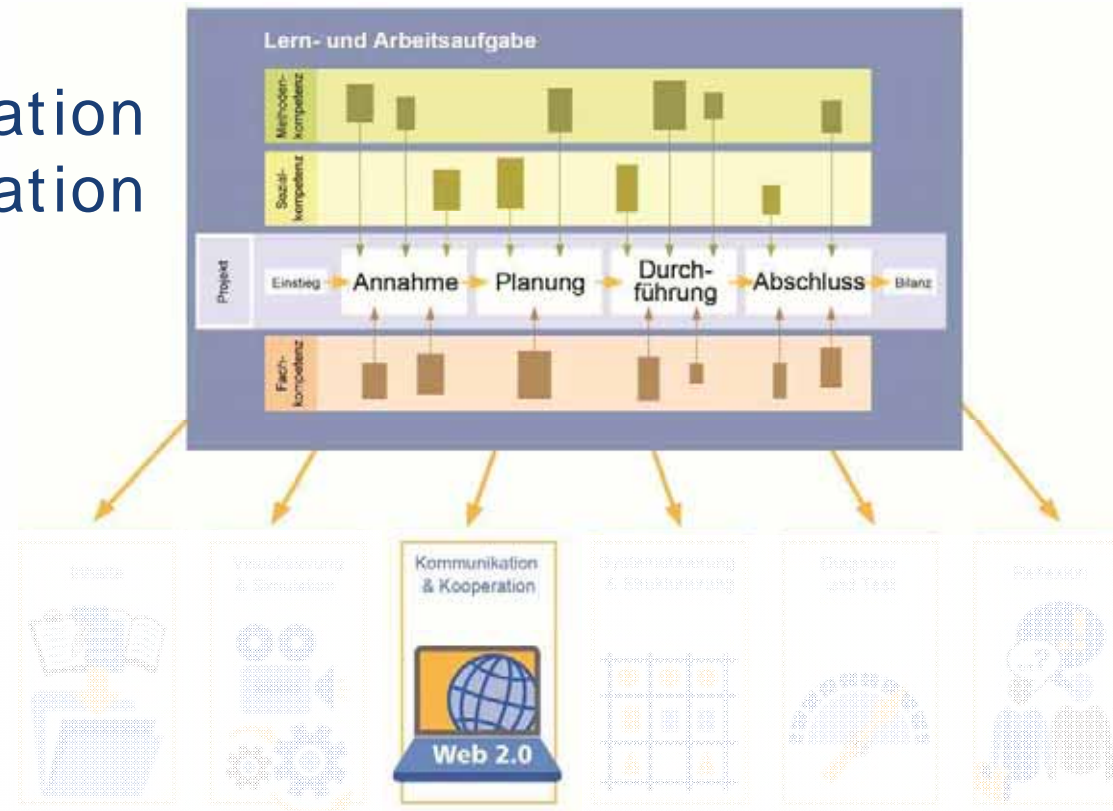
ation
ation

Lern- und Arbeitsaufgabe

Methodenkompetenz

Sozialkompetenz

Projekt

Einstieg Annahme Planung Durchführung Abschluss Bilanz

Fachkompetenz

Inhalte

Visualisierung & Simulation

Kommunikation & Kooperation

Web 2.0

Systematisierung & Strukturierung

Diagnose und Test

Reflexion